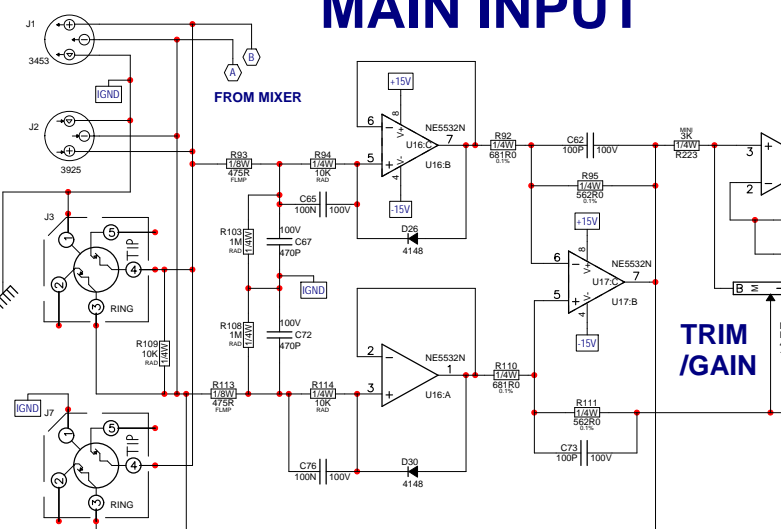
MAIN INPUT

J1
3453
A
B
IGND
FROM MIXER
J2
3925

J3
TIP
RING
R109
10K
1/4W
RAD

IGND
J7
TIP
RING

R93
1/8W
475R
FLMP

R94
1/4W
10K
RAD

C65
100N
100V

R103
1M
1/4W
RAD

100V
C67
470P

IGND

R108
1M
1/4W
RAD

100V
C72
470P

R113
1/8W
475R
FLMP

R114
1/4W
10K
RAD

C76
100N
100V

+15V
6
8
V+
5
4
V-
-15V
NE5532N
U16:C
7
U16:B

D26
4148

2
NE5532N
1
3
U16:A

D30
4148

R92
1/4W
681R0
0.1%

C62
100P
100V

R95
1/4W
562R0
0.1%

+15V
6
8
V+
5
4
V-
NE5532N
U17:C
7
U17:B
-15V

R110
1/4W
681R0
0.1%

R111
1/4W
562R0
0.1%

C73
100P
100V

MINI
3K
1/4W
R223

3
2

B M

TRIM
/GAIN